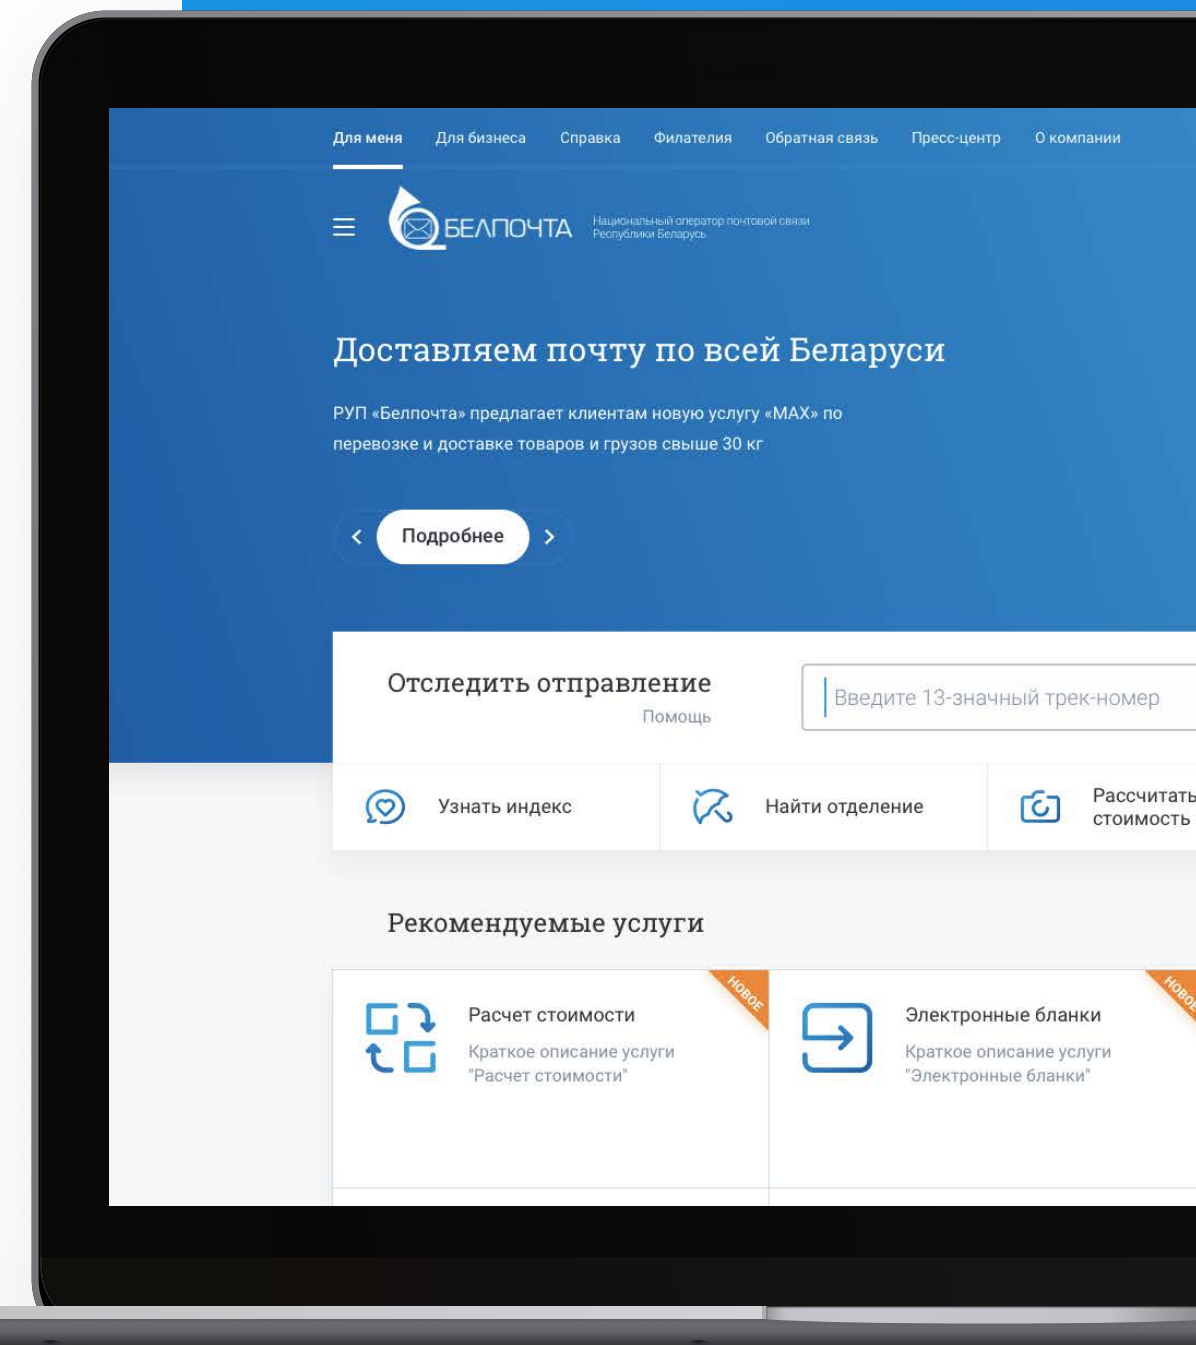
Для меня Для бизнеса Справка Филателия Обратная связь Пресс-центр О компании

БЕЛПОЧТА Национальный оператор почтовой связи Республики Беларусь

Доставляем почту по всей Беларуси

РУП «Белпочта» предлагает клиентам новую услугу «МАХ» по перевозке и доставке товаров и грузов свыше 30 кг

Подробнее

Отследить отправление
Помощь

Введите 13-значный трек-номер

Узнать индекс

Найти отделение

Рассчитать стоимость

Рекомендуемые услуги

НОВОЕ

Расчет стоимости
Краткое описание услуги "Расчет стоимости"

НОВОЕ

Электронные бланки
Краткое описание услуги "Электронные бланки"